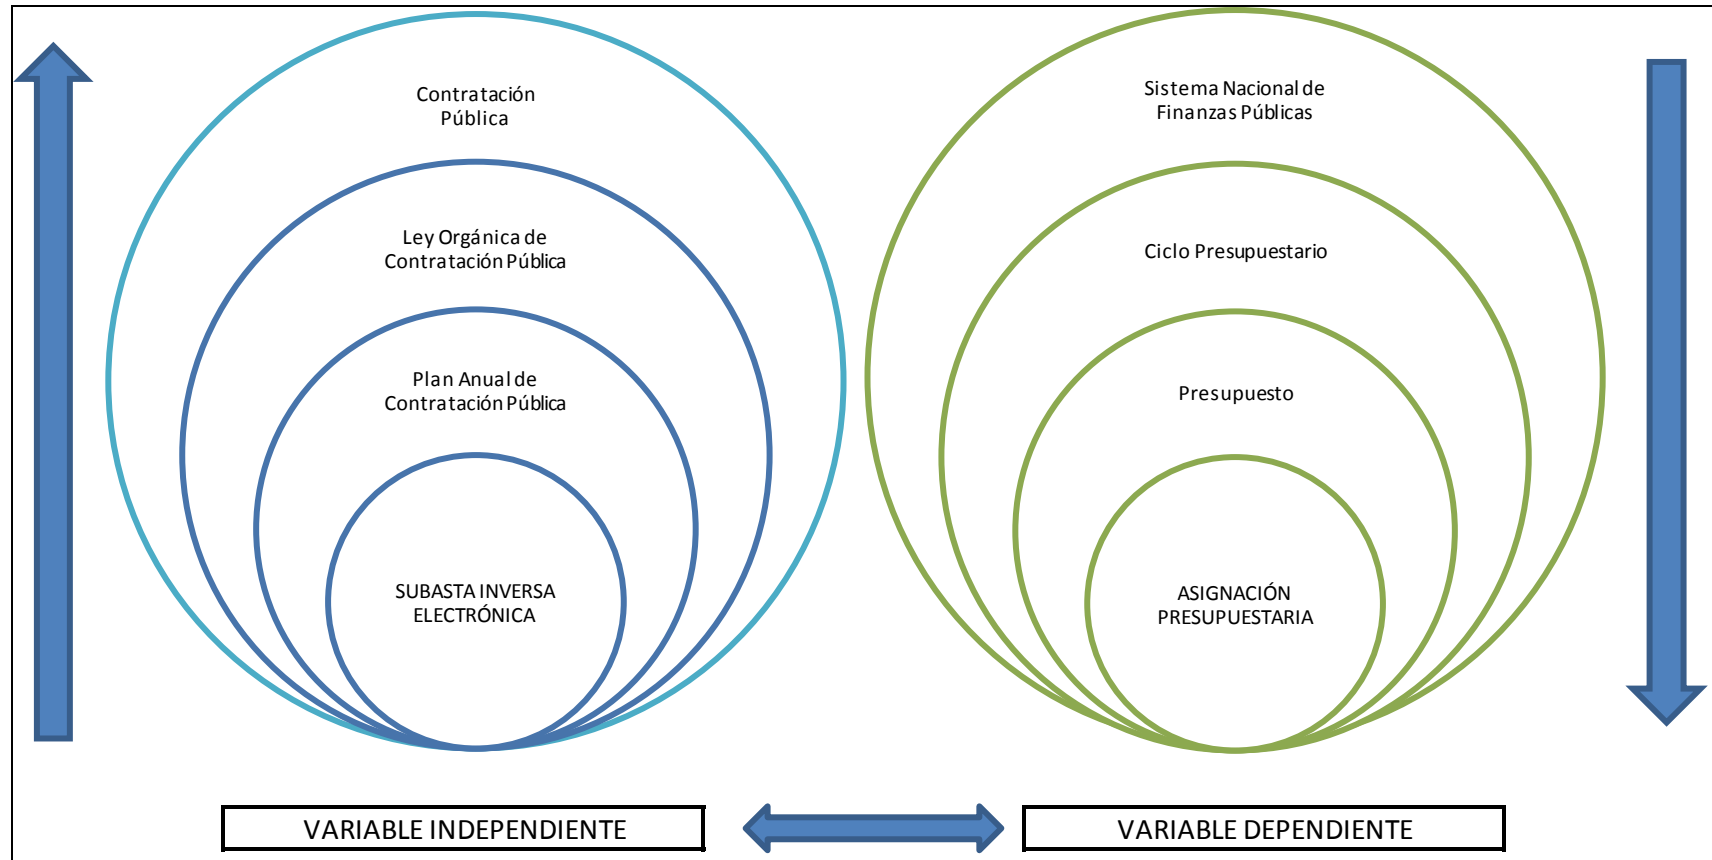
Contratación Pública

Ley Orgánica de Contratación Pública

Plan Anual de Contratación Pública

SUBASTA INVERSA ELECTRÓNICA

Sistema Nacional de Finanzas Públicas

Ciclo Presupuestario

Presupuesto

ASIGNACIÓN PRESUPUESTARIA

VARIABLE INDEPENDIENTE

VARIABLE DEPENDIENTE